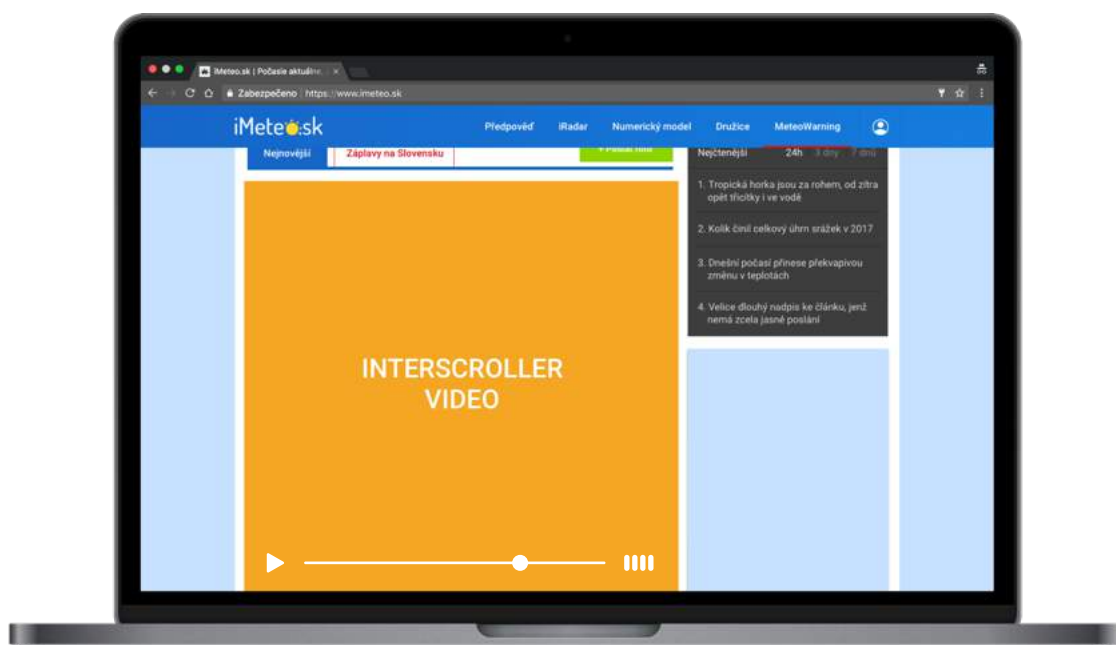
iMeteo.sk | Počasie aktuálne...

Zabezpečeno | https://www.imeteo.sk

iMeteo.sk

Předpověď iRadar Numerický model Družice MeteoWarning

Nejnovější Záplavy na Slovensku + Poslat foto

Nejčtenější 24h 3 dny 7 dnů

1. Tropická horka jsou za rohem, od zítra opět třicítky i ve vodě

2. Kolik činil celkový úhrn srážek v 2017

3. Dnešní počasí přinese překvapivou změnu v teplotách

4. Velice dlouhý nadpis ke článku, jenž nemá zcela jasné poslání

INTERSCROLLER VIDEO